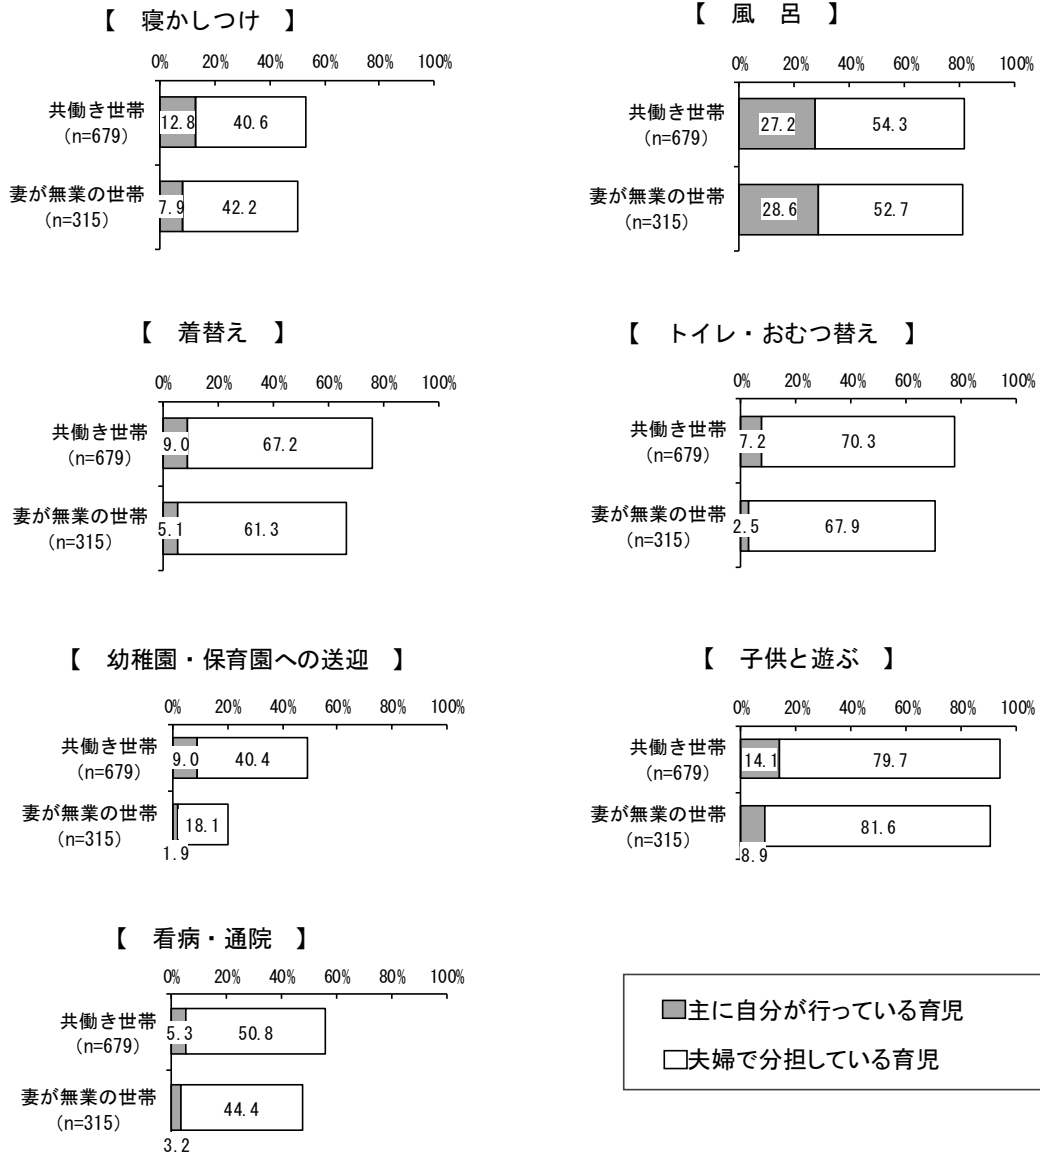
【　寝かしつけ　】

0%　20%　40%　60%　80%　100%

共働き世帯
(n=679)
12.8　40.6

妻が無業の世帯
(n=315)
7.9　42.2

【　風　呂　】

0%　20%　40%　60%　80%　100%

共働き世帯
(n=679)
27.2　54.3

妻が無業の世帯
(n=315)
28.6　52.7

【　着替え　】

0%　20%　40%　60%　80%　100%

共働き世帯
(n=679)
9.0　67.2

妻が無業の世帯
(n=315)
5.1　61.3

【　トイレ・おむつ替え　】

0%　20%　40%　60%　80%　100%

共働き世帯
(n=679)
7.2　70.3

妻が無業の世帯
(n=315)
2.5　67.9

【　幼稚園・保育園への送迎　】

0%　20%　40%　60%　80%　100%

共働き世帯
(n=679)
9.0　40.4

妻が無業の世帯
(n=315)
18.1
1.9

【　子供と遊ぶ　】

0%　20%　40%　60%　80%　100%

共働き世帯
(n=679)
14.1　79.7

妻が無業の世帯
(n=315)
81.6
8.9

【　看病・通院　】

0%　20%　40%　60%　80%　100%

共働き世帯
(n=679)
5.3　50.8

妻が無業の世帯
(n=315)
44.4
3.2

■主に自分が行っている育児
□夫婦で分担している育児